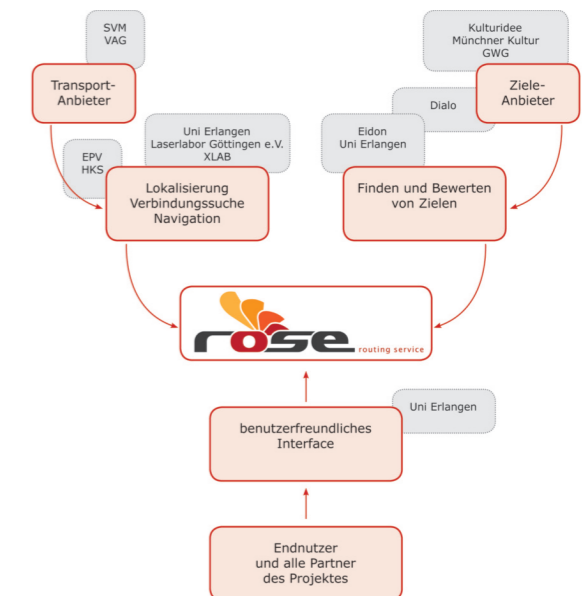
SVM
VAG

Transport-Anbieter

EPV
HKS

Uni Erlangen
Laserlabor Göttingen e.V.
XLAB

Lokalisierung
Verbindungssuche
Navigation

Kulturidee
Münchner Kultur
GWG

Dialo

Ziele-Anbieter

Eidon
Uni Erlangen

Finden und Bewerten von Zielen

rose routing service

Uni Erlangen

benutzerfreundliches Interface

Endnutzer
und alle Partner
des Projektes